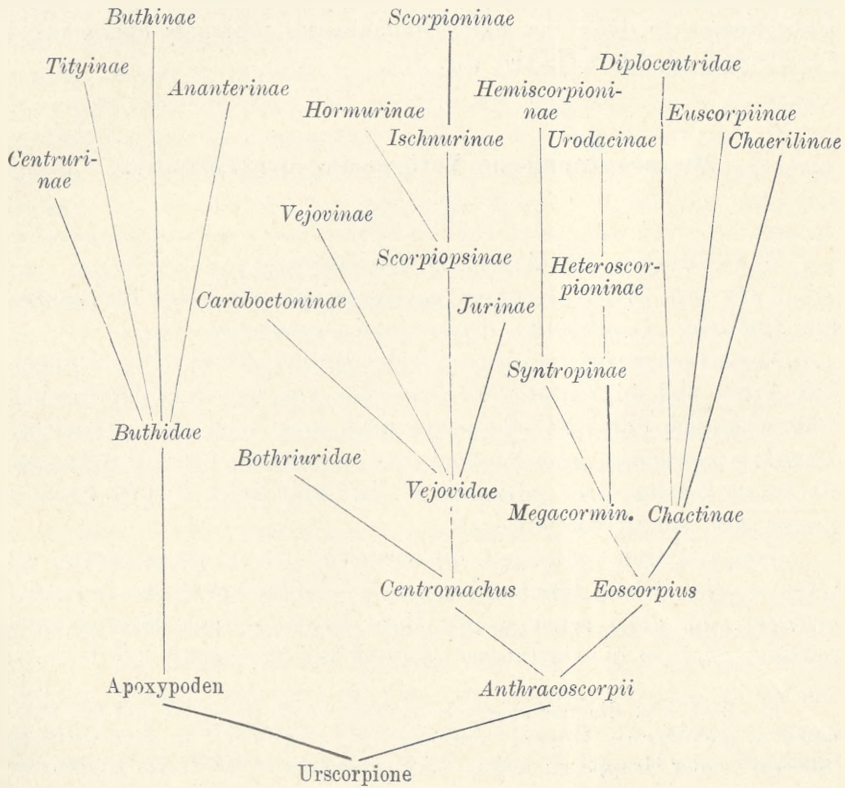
Buthinae

Scorpioninae

Tityinae

Diplocentridae

Ananterinae

Hemiscorpioninae

Hormurinae

Euscorpiinae

Ischnurinae

Urodacinae

Chaerilinae

Centrurinae

Vejovinae

Scorpiopsinae

Heteroscorpioninae

Caraboctoninae

Jurinae

Syntropinae

Buthidae

Bothriuridae

Vejovidae

Megacormin.

Chactinae

Centromachus

Eoscorpius

Apoxypoden

Anthracoscorpii

Urscorpione